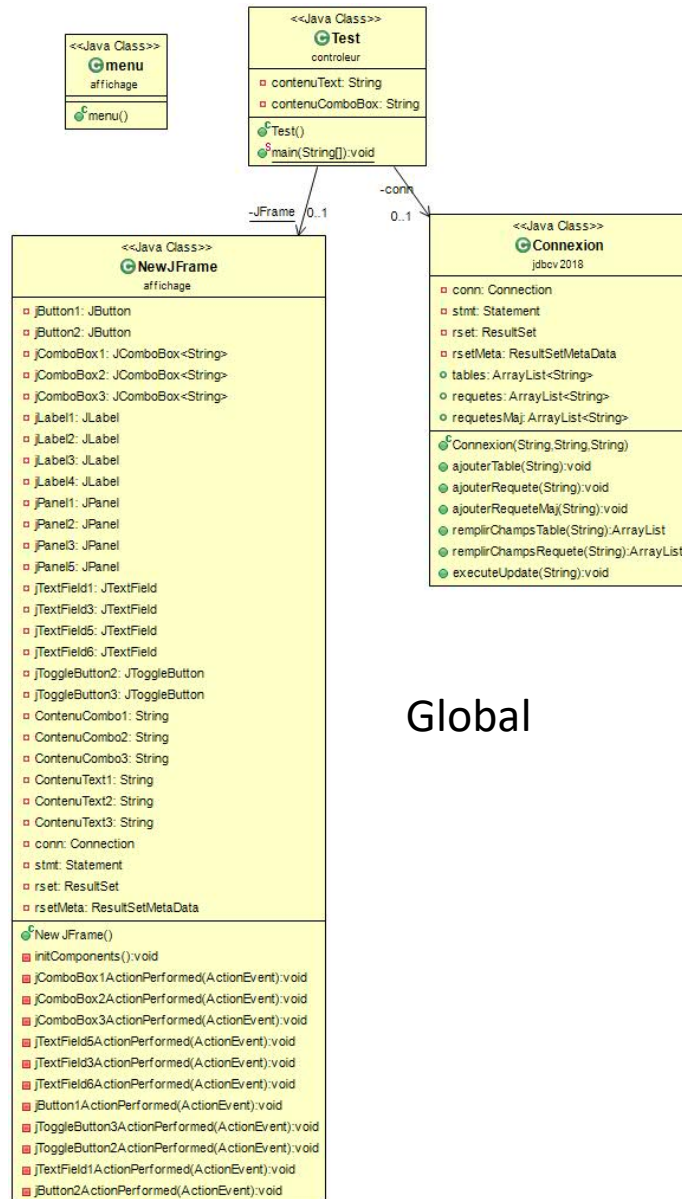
<<Java Class>>
menu
affichage

menu()

<<Java Class>>
Test
controleur

contenuText: String
contenuComboBox: String

Test()
main(String[]):void

-JFrame 0..1

-conn 0..1

<<Java Class>>
NewJFrame
affichage

jButton1: JButton
jButton2: JButton
jComboBox1: JComboBox<String>
jComboBox2: JComboBox<String>
jComboBox3: JComboBox<String>
jLabel1: JLabel
jLabel2: JLabel
jLabel3: JLabel
jLabel4: JLabel
jPanel1: JPanel
jPanel2: JPanel
jPanel3: JPanel
jPanel5: JPanel
jTextField1: JTextField
jTextField3: JTextField
jTextField5: JTextField
jTextField6: JTextField
jToggleButton2: JToggleButton
jToggleButton3: JToggleButton
ContenuCombo1: String
ContenuCombo2: String
ContenuCombo3: String
ContenuText1: String
ContenuText2: String
ContenuText3: String
conn: Connection
stmt: Statement
rset: ResultSet
rsetMeta: ResultSetMetaData

NewJFrame()
initComponents():void
jComboBox1ActionPerformed(ActionEvent):void
jComboBox2ActionPerformed(ActionEvent):void
jComboBox3ActionPerformed(ActionEvent):void
jTextField5ActionPerformed(ActionEvent):void
jTextField3ActionPerformed(ActionEvent):void
jTextField6ActionPerformed(ActionEvent):void
jButton1ActionPerformed(ActionEvent):void
jToggleButton3ActionPerformed(ActionEvent):void
jToggleButton2ActionPerformed(ActionEvent):void
jTextField1ActionPerformed(ActionEvent):void
jButton2ActionPerformed(ActionEvent):void

<<Java Class>>
Connexion
jdbcv2018

conn: Connection
stmt: Statement
rset: ResultSet
rsetMeta: ResultSetMetaData
tables: ArrayList<String>
requetes: ArrayList<String>
requetesMaj: ArrayList<String>

Connexion(String,String,String)
ajouterTable(String):void
ajouterRequete(String):void
ajouterRequeteMaj(String):void
remplirChampsTable(String):ArrayList
remplirChampsRequete(String):ArrayList
executeUpdate(String):void

Global